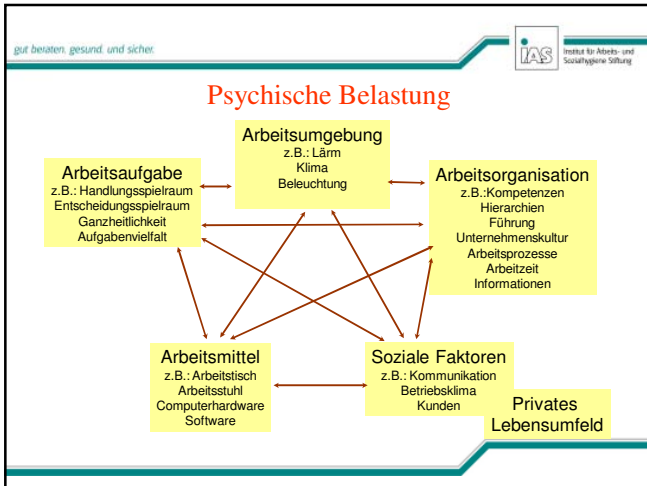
gut beraten. gesund. und sicher.

IAS Institut für Arbeits- und Sozialhygiene Stiftung

Psychische Belastung

Arbeitsumgebung
z.B.: Lärm
Klima
Beleuchtung

Arbeitsaufgabe
z.B.: Handlungsspielraum
Entscheidungsspielraum
Ganzheitlichkeit
Aufgabenvielfalt

Arbeitsorganisation
z.B.:Kompetenzen
Hierarchien
Führung
Unternehmenskultur
Arbeitsprozesse
Arbeitzeit
Informationen

Arbeitsmittel
z.B.: Arbeitstisch
Arbeitsstuhl
Computerhardware
Software

Soziale Faktoren
z.B.: Kommunikation
Betriebsklima
Kunden

Privates
Lebensumfeld